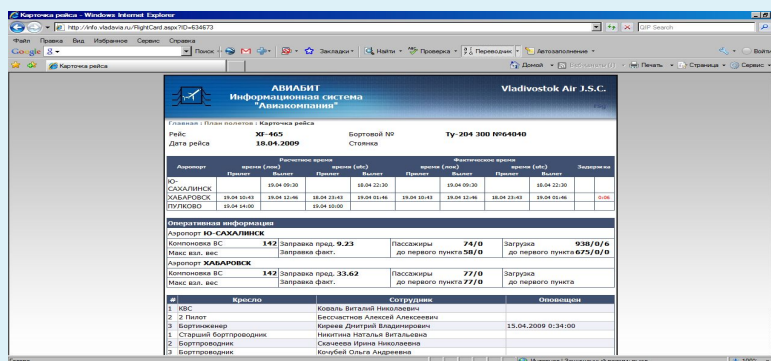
Карточка рейса - Windows Internet Explorer

http://info.vladavia.ru/FlightCard.aspx?ID=634673

GIP Search

Файл Правка Вид Избранное Сервис Справка

Google 8 Поиск Закладки Найти Проверка Переводчик Автозаполнение Войти

Карточка рейса

Домой Печать Страница Сервис

АВИАБИТ
Информационная система
"Авиакомпания"

Vladivostok Air J.S.C.

Главная : План полетов : Карточка рейса

Рейс XF-465 Бортовой № Ту-204 300 №64040
Дата рейса 18.04.2009 Стоянка

| Аэропорт | Расчетное время: время (лок) Прилет | Вылет | время (утс) Прилет | Вылет | Фактическое время: время (лок) Прилет | Вылет | время (утс) Прилет | Вылет | Задержка |
|---|---|---|---|---|---|---|---|---|---|
| Ю-САХАЛИНСК | | 19.04 09:30 | | 18.04 22:30 | | 19.04 09:30 | | 18.04 22:30 | |
| ХАБАРОВСК | 19.04 10:43 | 19.04 12:46 | 18.04 23:43 | 19.04 01:46 | 19.04 10:43 | 19.04 12:46 | 18.04 23:43 | 19.04 01:46 | 0:06 |
| ПУЛКОВО | 19.04 14:00 | | 19.04 10:00 | | | | | | |

Оперативная информация

Аэропорт Ю-САХАЛИНСК

| Компоновка ВС | 142 | Заправка пред. 9.23 | Пассажиры 74/0 | Загрузка 938/0/6 |
|---|---|---|---|---|
| Макс взл. вес | | Заправка факт. | до первого пункта 58/0 | до первого пункта 675/0/0 |

Аэропорт ХАБАРОВСК

| Компоновка ВС | 142 | Заправка пред. 33.62 | Пассажиры 77/0 | Загрузка |
|---|---|---|---|---|
| Макс взл. вес | | Заправка факт. | до первого пункта 77/0 | до первого пункта |

| # | Кресло | Сотрудник | Оповещен |
|---|---|---|---|
| 1 | КВС | Коваль Виталий Николаевич | |
| 2 | 2 Пилот | Бессчастнов Алексей Алексеевич | |
| 3 | Бортинженер | Киреев Дмитрий Владимирович | 15.04.2009 0:34:00 |
| 1 | Старший бортпроводник | Никитина Наталья Витальевна | |
| 2 | Бортпроводник | Скачеева Ирина Николаевна | |
| 3 | Бортпроводник | Кочубей Ольга Андреевна | |

Готово